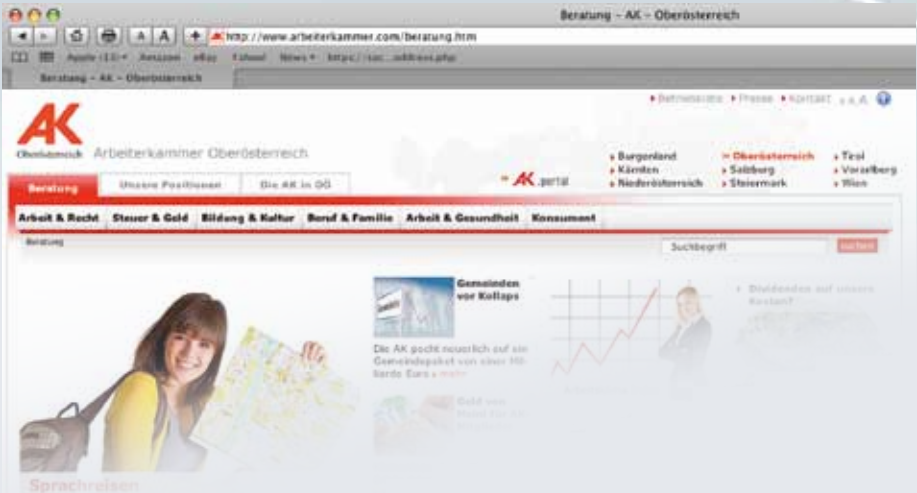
Beratung – AK – Oberösterreich

http://www.arbeiterkammer.com/beratung.htm

Apple (13) Amazon eBay Yahoo! News https://sic...address.php

Beratung – AK – Oberösterreich

▸ Betriebsräte ▸ Presse ▸ Kontakt

AK Oberösterreich Arbeiterkammer Oberösterreich

AK portal

▸ Burgenland ▸ Kärnten ▸ Niederösterreich
▸ Oberösterreich ▸ Salzburg ▸ Steiermark
▸ Tirol ▸ Vorarlberg ▸ Wien

Beratung | Unsere Positionen | Die AK in OÖ

Arbeit & Recht | Steuer & Geld | Bildung & Kultur | Beruf & Familie | Arbeit & Gesundheit | Konsument

Beratung

Suchbegriff suchen

Gemeinden vor Kollaps

Die AK pocht neuerlich auf ein Gemeindepaket von einer Milliarde Euro ▸ mehr

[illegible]

Sprachreisen